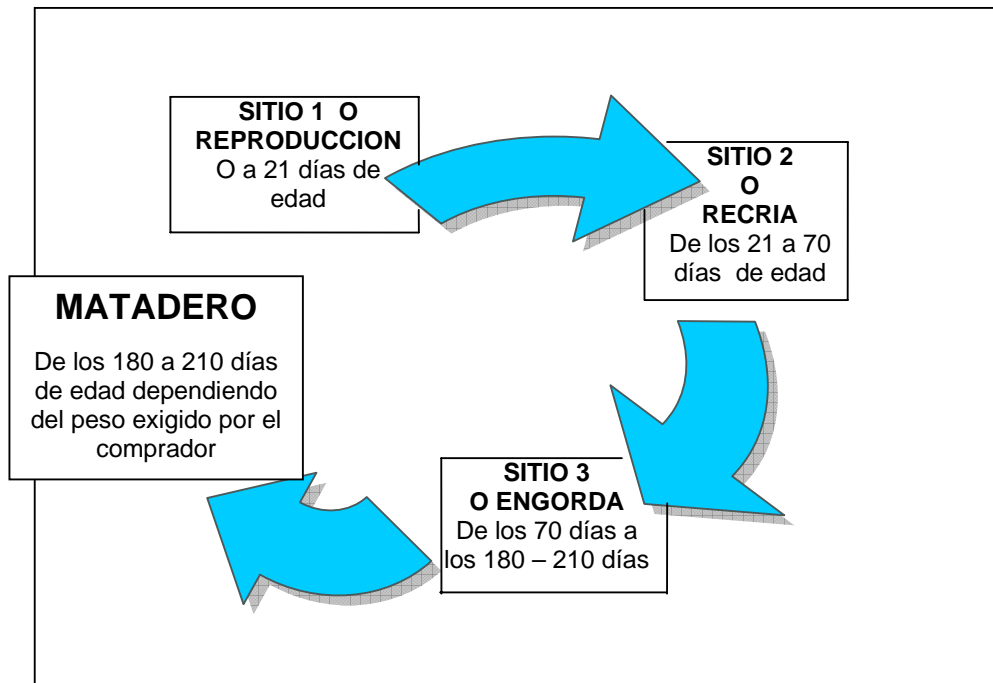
SITIO 1 O REPRODUCCION
O a 21 días de edad

SITIO 2
O
RECRIA
De los 21 a 70 días de edad

SITIO 3
O ENGORDA
De los 70 días a los 180 – 210 días

MATADERO

De los 180 a 210 días de edad dependiendo del peso exigido por el comprador